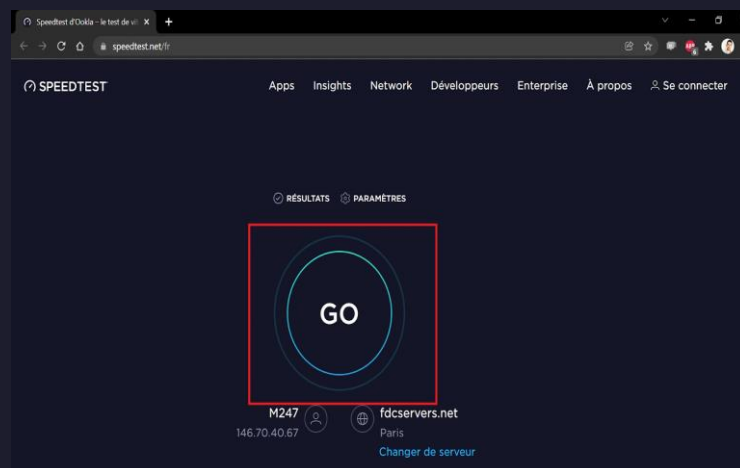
Speedtest d'Ookla – le test de vi

speedtest.net/fr

SPEEDTEST

Apps Insights Network Développeurs Enterprise À propos Se connecter

RÉSULTATS PARAMÈTRES

GO

M247
146.70.40.67

fdcservers.net
Paris
Changer de serveur